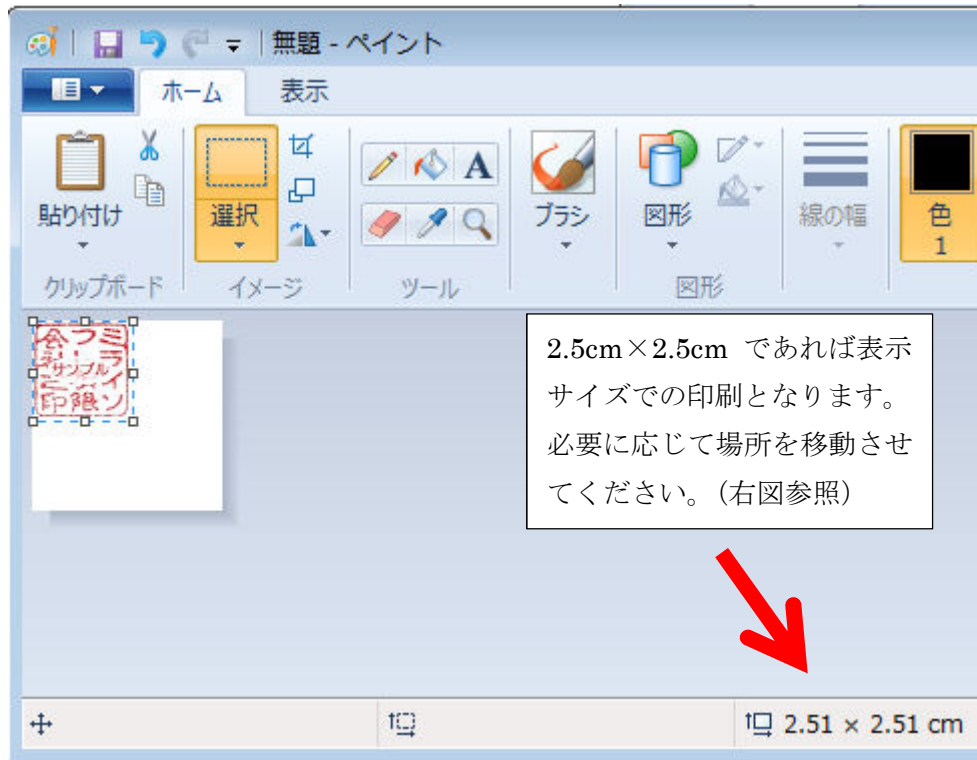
無題 - ペイント

ホーム
表示

貼り付け
選択
ブラシ
図形
線の幅
色 1

クリップボード
イメージ
ツール
図形

会フミ
社ーラ
サンプル
ニイ
印限ン

2.5cm×2.5cm であれば表示サイズでの印刷となります。必要に応じて場所を移動させてください。(右図参照)

2.51 × 2.51 cm